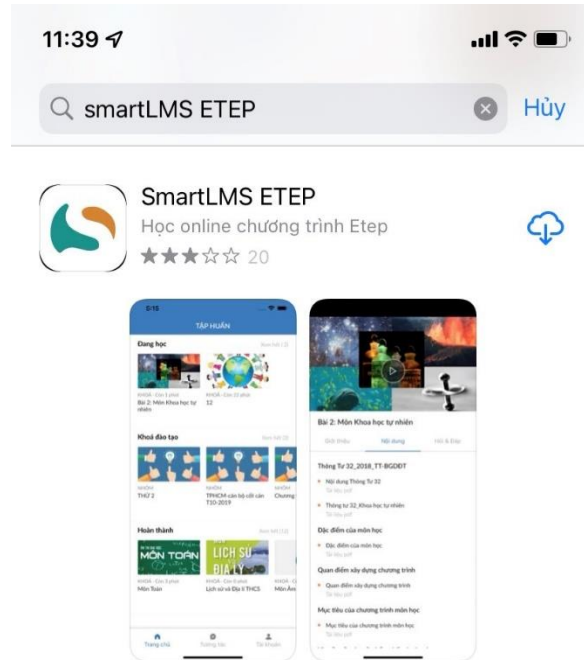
11:39

smartLMS ETEP

Hủy

SmartLMS ETEP

Học online chương trình Etep

★★★☆☆ 20

TẬP HUẤN

Đang học

Bài 2: Môn Khoa học tự nhiên

32

Khoá đào tạo

THỬ 2

TPHCM cán bộ cốt cán T10-2019

Hoàn thành

MÔN TOÁN

LỊCH SỬ ĐỊA LÝ

Môn Toán

Lịch sử và Địa lí THCS

Trang chủ

Bài 2: Môn Khoa học tự nhiên

Giới thiệu

Nội dung

Thông Tư 32_2018_TT-BGDĐT

Nội dung Thông Tư 32

Thông tư 32_Khoa học tự nhiên

Đặc điểm của môn học

Đặc điểm của môn học

Quan điểm xây dựng chương trình

Quan điểm xây dựng chương trình

Mục tiêu của chương trình môn học

Mục tiêu của chương trình môn học